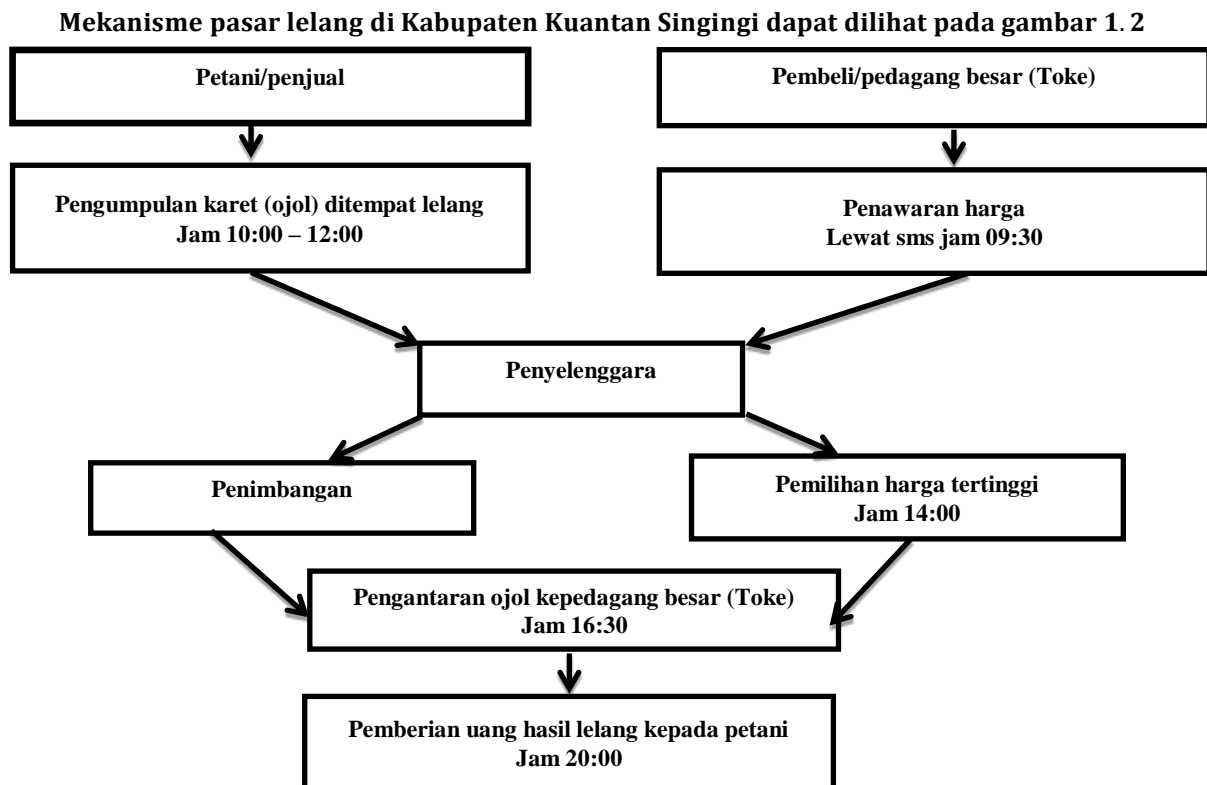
Mekanisme pasar lelang di Kabupaten Kuantan Singingi dapat dilihat pada gambar 1. 2

Petani/penjual

Pembeli/pedagang besar (Toke)

Pengumpulan karet (ojol) ditempat lelang
Jam 10:00 – 12:00

Penawaran harga
Lewat sms jam 09:30

Penyelenggara

Penimbangan

Pemilihan harga tertinggi
Jam 14:00

Pengantaran ojol kepedagang besar (Toke)
Jam 16:30

Pemberian uang hasil lelang kepada petani
Jam 20:00